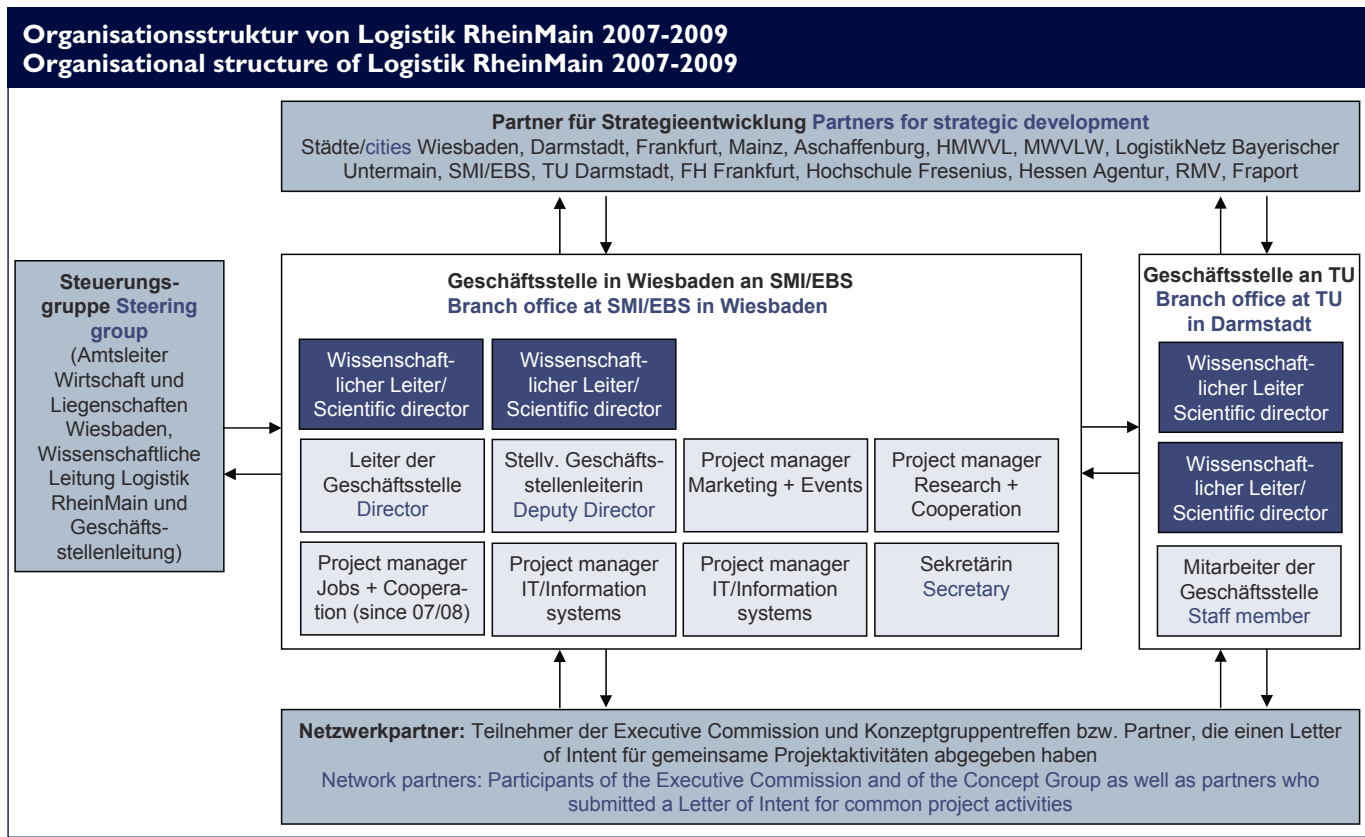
Organisationsstruktur von Logistik RheinMain 2007-2009
Organisational structure of Logistik RheinMain 2007-2009

Partner für Strategieentwicklung Partners for strategic development
Städte/cities Wiesbaden, Darmstadt, Frankfurt, Mainz, Aschaffenburg, HMWVL, MWVLW, LogistikNetz Bayerischer Untermain, SMI/EBS, TU Darmstadt, FH Frankfurt, Hochschule Fresenius, Hessen Agentur, RMV, Fraport

Steuerungsgruppe Steering group (Amtsleiter Wirtschaft und Liegenschaften Wiesbaden, Wissenschaftliche Leitung Logistik RheinMain und Geschäftsstellenleitung)

Geschäftsstelle in Wiesbaden an SMI/EBS
Branch office at SMI/EBS in Wiesbaden

Wissenschaftlicher Leiter/ Scientific director

Wissenschaftlicher Leiter/ Scientific director

Leiter der Geschäftsstelle Director

Stellv. Geschäftsstellenleiterin Deputy Director

Project manager Marketing + Events

Project manager Research + Cooperation

Project manager Jobs + Cooperation (since 07/08)

Project manager IT/Information systems

Project manager IT/Information systems

Sekretärin Secretary

Geschäftsstelle an TU
Branch office at TU in Darmstadt

Wissenschaftlicher Leiter Scientific director

Wissenschaftlicher Leiter/ Scientific director

Mitarbeiter der Geschäftsstelle Staff member

Netzwerkpartner: Teilnehmer der Executive Commission und Konzeptgruppentreffen bzw. Partner, die einen Letter of Intent für gemeinsame Projektaktivitäten abgegeben haben
Network partners: Participants of the Executive Commission and of the Concept Group as well as partners who submitted a Letter of Intent for common project activities